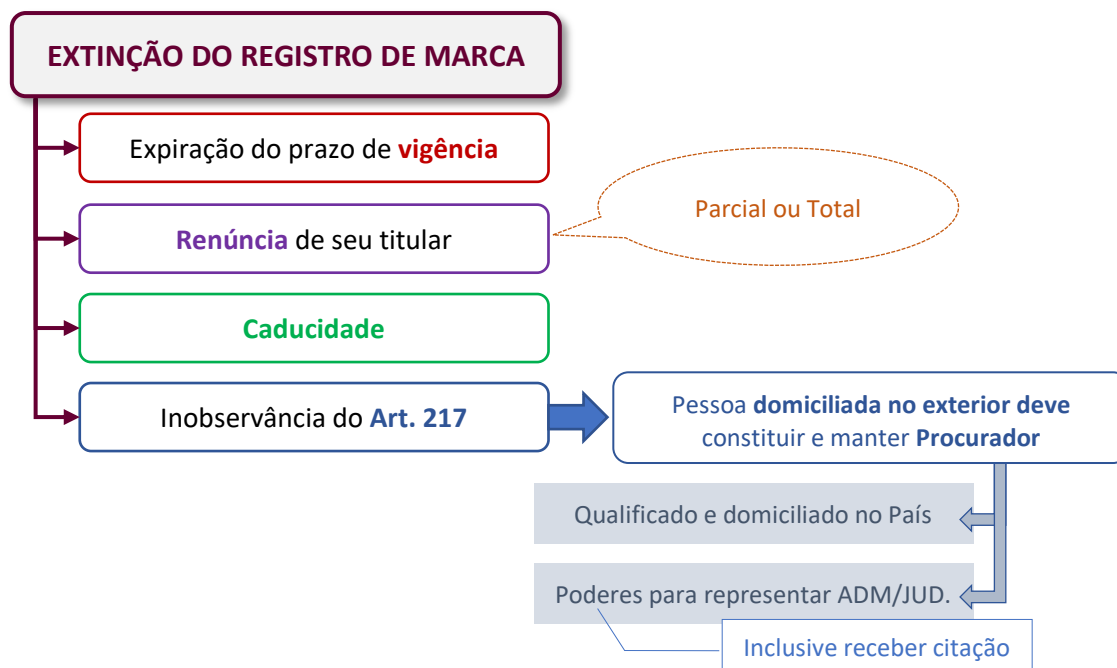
EXTINÇÃO DO REGISTRO DE MARCA

Expiração do prazo de vigência

Renúncia de seu titular

Parcial ou Total

Caducidade

Inobservância do Art. 217

Pessoa domiciliada no exterior deve constituir e manter Procurador

Qualificado e domiciliado no País

Poderes para representar ADM/JUD.

Inclusive receber citação